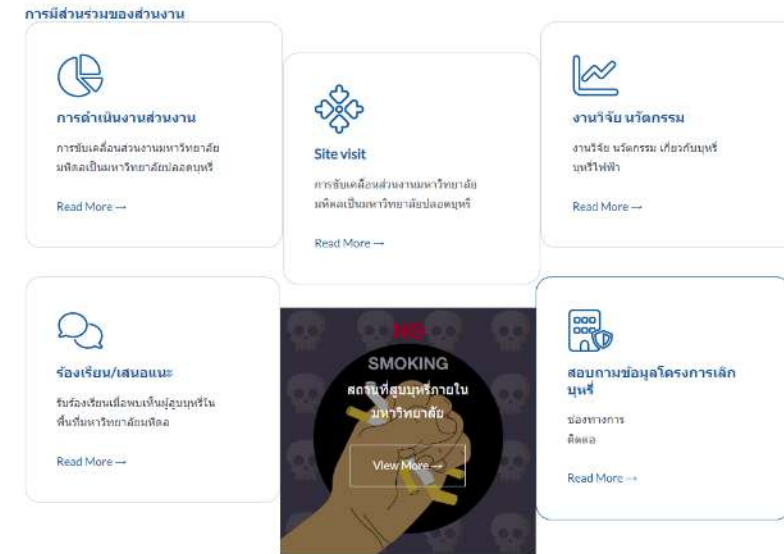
การมีส่วนร่วมของส่วนงาน

การดำเนินงานส่วนงาน

การขับเคลื่อนส่วนงานมหาวิทยาลัยมหิดลเป็นมหาวิทยาลัยปลอดบุหรี่

Read More →

Site visit

การขับเคลื่อนส่วนงานมหาวิทยาลัยมหิดลเป็นมหาวิทยาลัยปลอดบุหรี่

Read More →

งานวิจัย นวัตกรรม

งานวิจัย นวัตกรรม เกี่ยวกับบุหรี่ บุหรี่ไฟฟ้า

Read More →

ร้องเรียน/เสนอแนะ

รับร้องเรียนเมื่อพบเห็นผู้สูบบุหรี่ในพื้นที่มหาวิทยาลัยมหิดล

Read More →

NO

SMOKING

สถานที่สูบบุหรี่ภายในมหาวิทยาลัย

View More →

สอบถามข้อมูลโครงการเลิกบุหรี่

ช่องทางการติดต่อ

Read More →